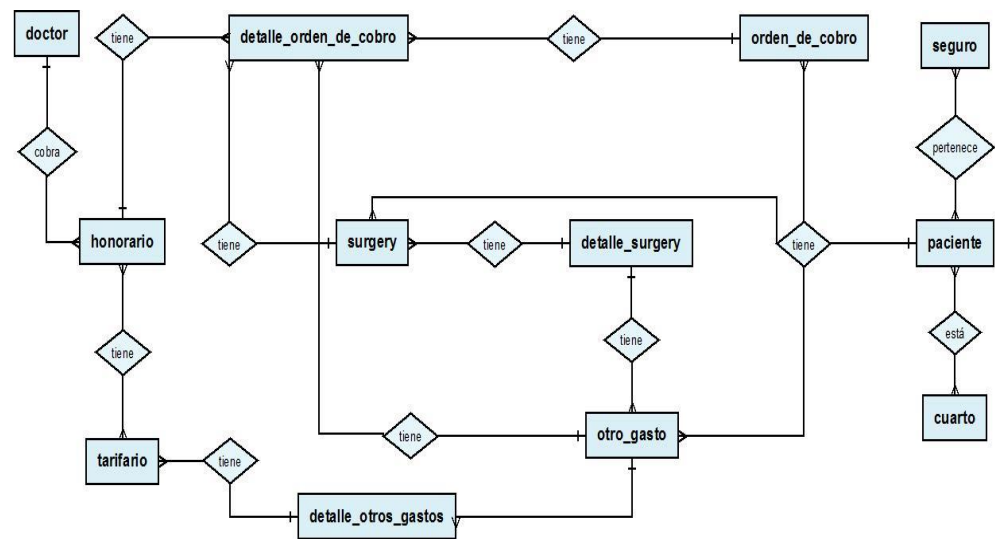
doctor
tiene
detalle_orden_de_cobro
tiene
orden_de_cobro
seguro
cobra
pertenece
honorario
tiene
surgery
tiene
detalle_surgery
tiene
paciente
está
tiene
tiene
cuarto
tiene
otro_gasto
tarifario
tiene
detalle_otros_gastos